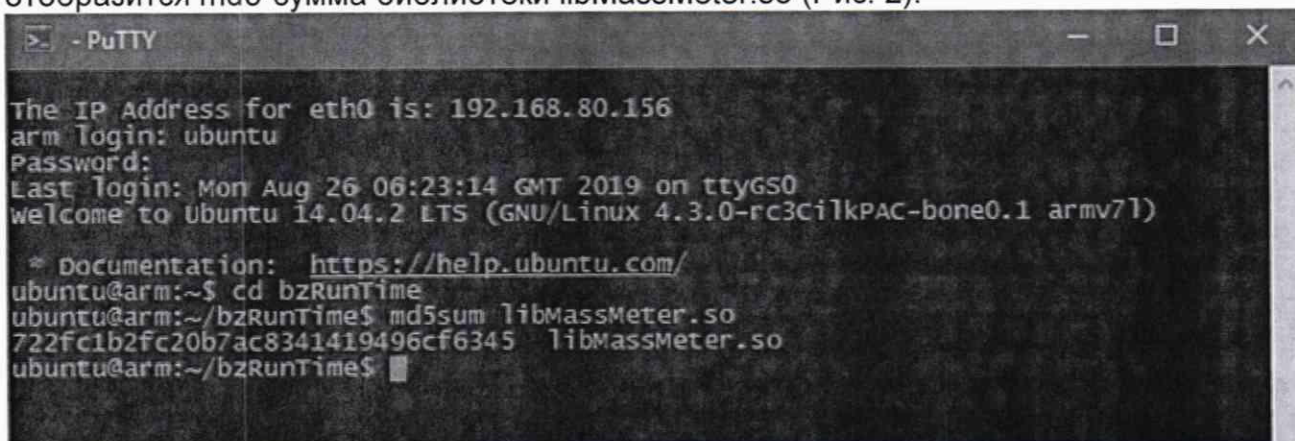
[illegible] md5-сумма библиотеки libMassMeter.so (Рис. 2).

- PuTTY

The IP Address for eth0 is: 192.168.80.156
arm login: ubuntu
Password:
Last login: Mon Aug 26 06:23:14 GMT 2019 on ttyGS0
Welcome to Ubuntu 14.04.2 LTS (GNU/Linux 4.3.0-rc3CilkPAC-bone0.1 armv7l)

 * Documentation: https://help.ubuntu.com/
ubuntu@arm:~$ cd bzRunTime
ubuntu@arm:~/bzRunTime$ md5sum libMassMeter.so
722fc1b2fc20b7ac8341419496cf6345  libMassMeter.so
ubuntu@arm:~/bzRunTime$